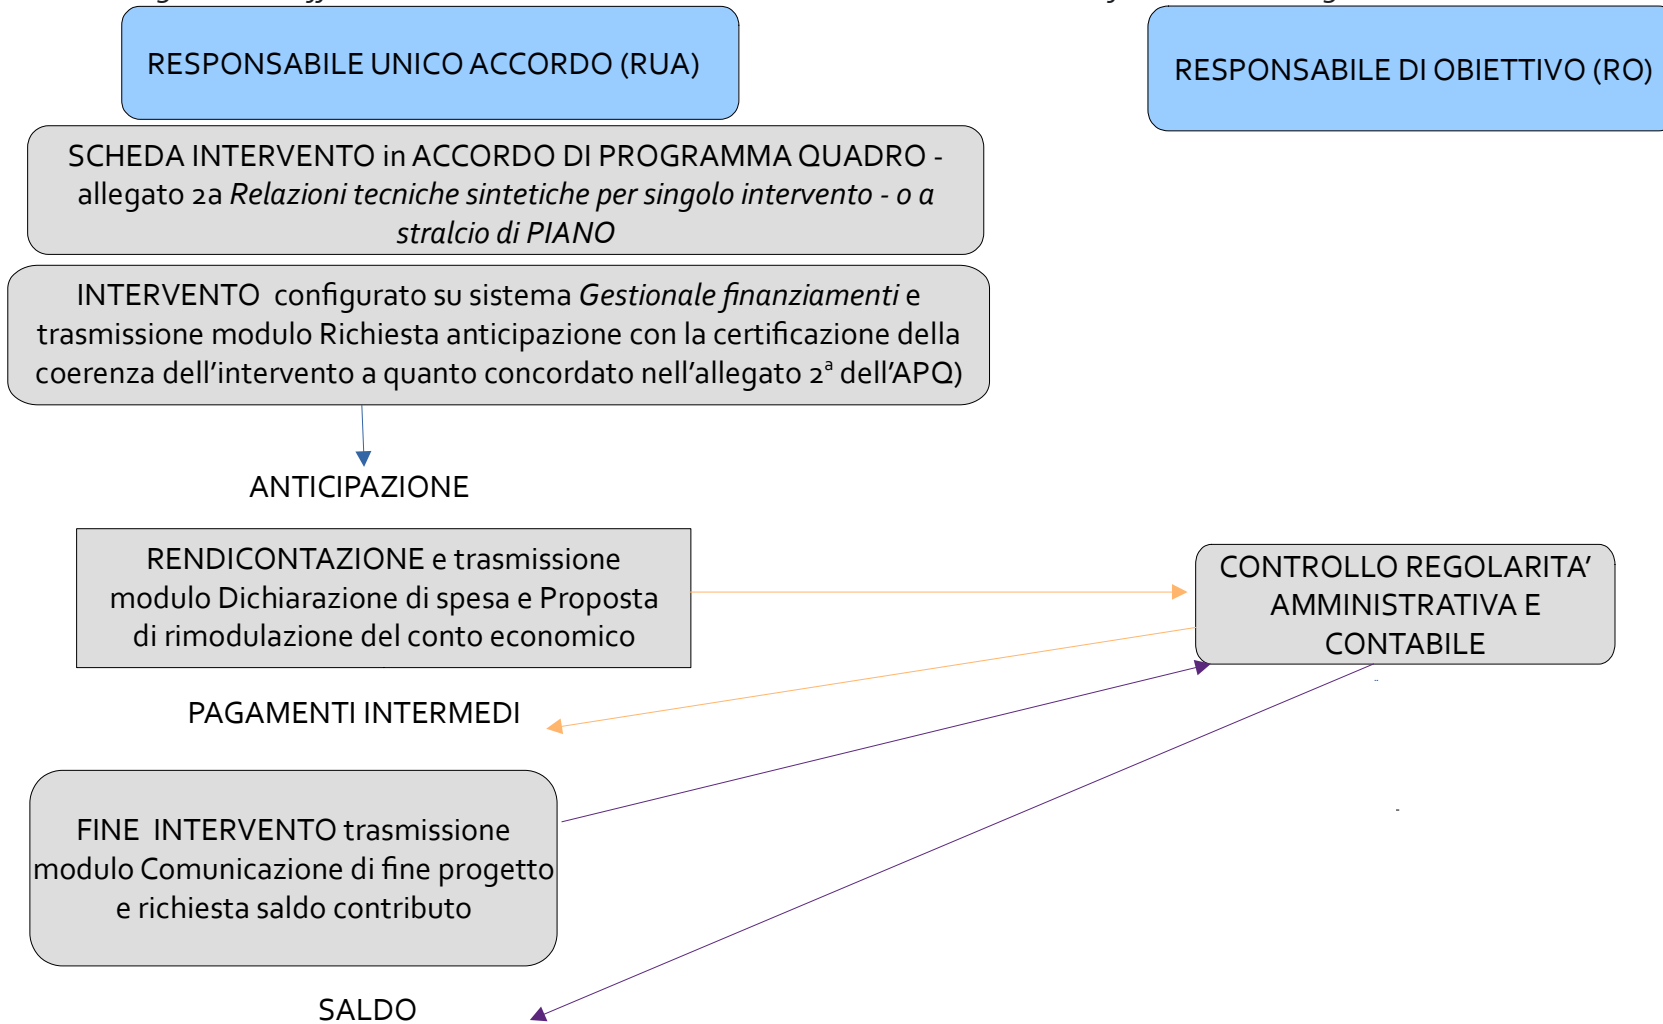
RESPONSABILE UNICO ACCORDO (RUA)

RESPONSABILE DI OBIETTIVO (RO)

SCHEDA INTERVENTO in ACCORDO DI PROGRAMMA QUADRO - allegato 2a *Relazioni tecniche sintetiche per singolo intervento - o a stralcio di PIANO*

INTERVENTO configurato su sistema *Gestionale finanziamenti* e trasmissione modulo Richiesta anticipazione con la certificazione della coerenza dell'intervento a quanto concordato nell'allegato $2^a$ dell'APQ)

ANTICIPAZIONE

RENDICONTAZIONE e trasmissione modulo Dichiarazione di spesa e Proposta di rimodulazione del conto economico

CONTROLLO REGOLARITA' AMMINISTRATIVA E CONTABILE

PAGAMENTI INTERMEDI

FINE INTERVENTO trasmissione modulo Comunicazione di fine progetto e richiesta saldo contributo

SALDO